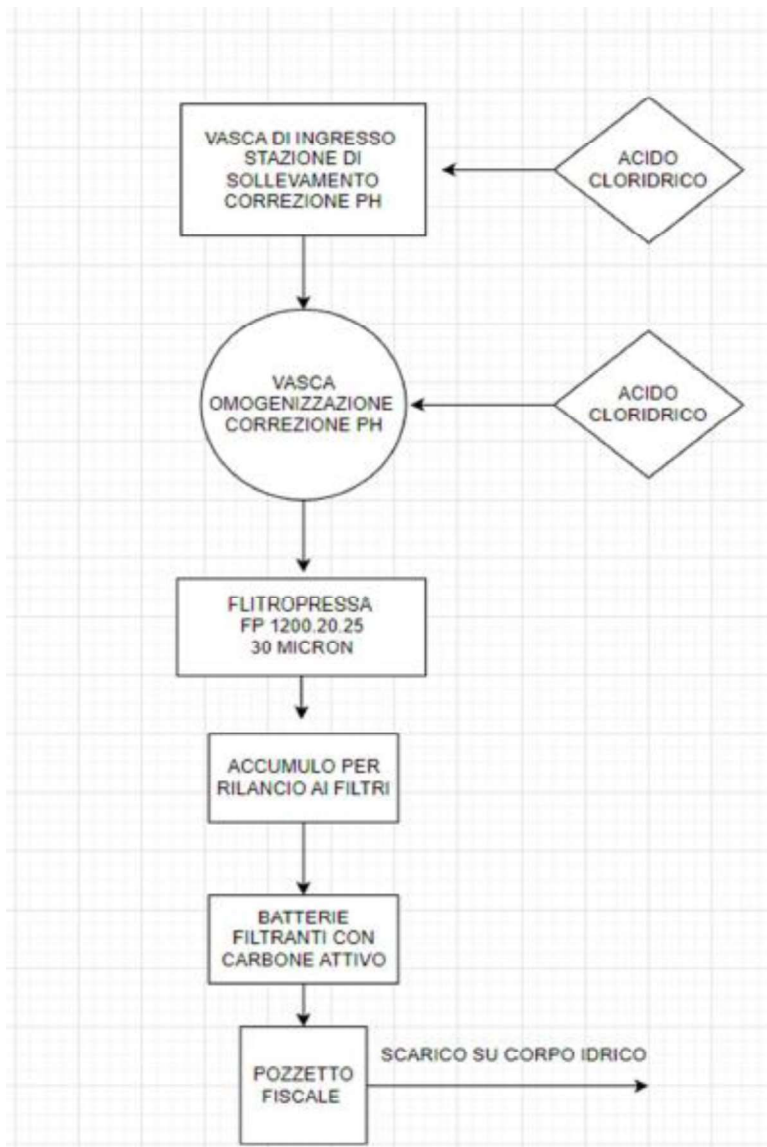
VASCA DI INGRESSO STAZIONE DI SOLLEVAMENTO CORREZIONE PH

ACIDO CLORIDRICO

VASCA OMOGENIZZAZIONE CORREZIONE PH

ACIDO CLORIDRICO

FLITROPRESSA FP 1200.20.25 30 MICRON

ACCUMULO PER RILANCIO AI FILTRI

BATTERIE FILTRANTI CON CARBONE ATTIVO

POZZETTO FISCALE

SCARICO SU CORPO IDRICO